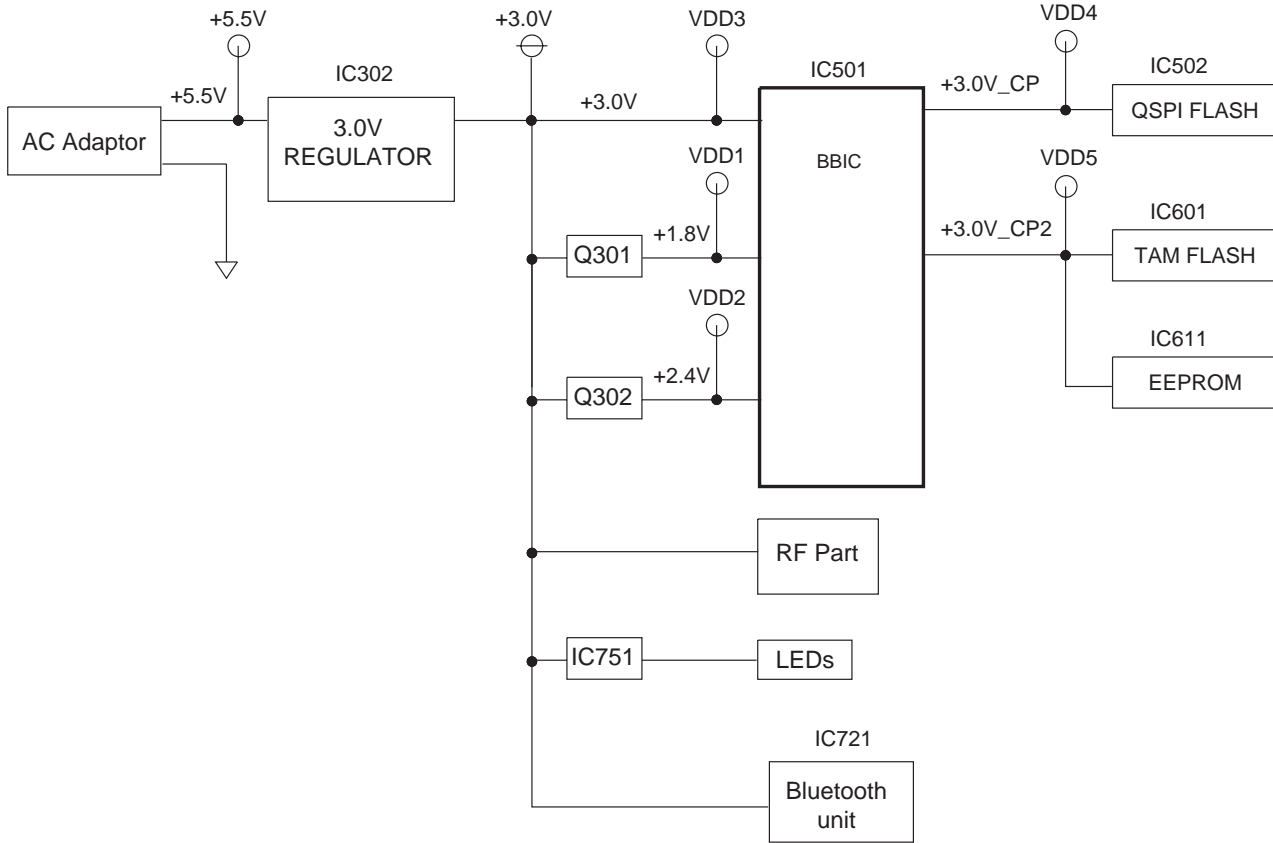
+5.5V

+3.0V

VDD3

VDD4

IC302

IC501

+3.0V_CP

IC502

+5.5V

+3.0V

QSPI FLASH

AC Adaptor

3.0V
REGULATOR

BBIC

VDD1

VDD5

IC601

+1.8V

+3.0V_CP2

Q301

TAM FLASH

VDD2

IC611

+2.4V

Q302

EEPROM

RF Part

IC751

LEDs

IC721

Bluetooth unit